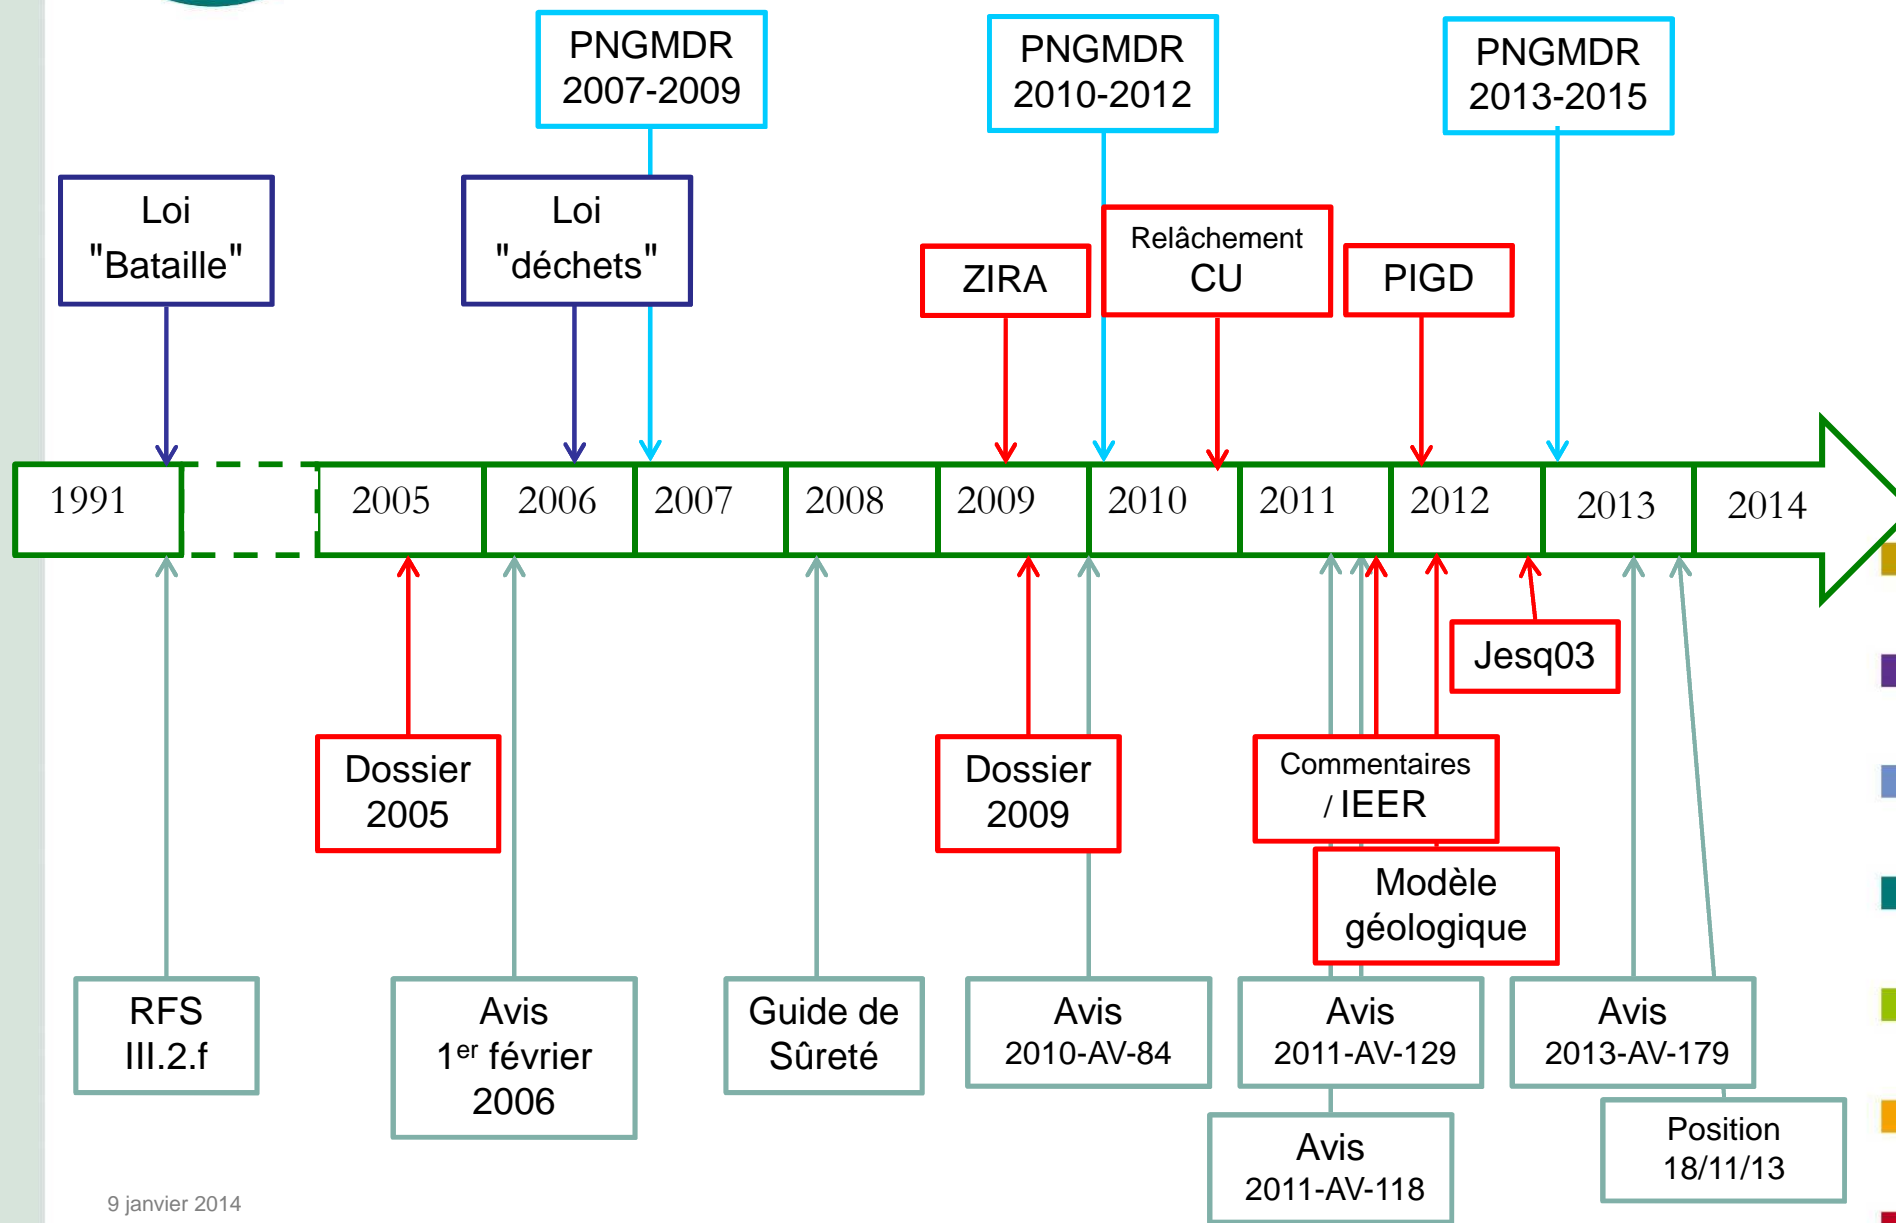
PNGMDR 2007-2009

PNGMDR 2010-2012

PNGMDR 2013-2015

Loi "Bataille"

Loi "déchets"

ZIRA

Relâchement CU

PIGD

| 1991 | | 2005 | 2006 | 2007 | 2008 | 2009 | 2010 | 2011 | 2012 | 2013 | 2014 |
|---|---|---|---|---|---|---|---|---|---|---|---|

Jesq03

Dossier 2005

Dossier 2009

Commentaires / IEER

Modèle géologique

RFS III.2.f

Avis $1^{er}$ février 2006

Guide de Sûreté

Avis 2010-AV-84

Avis 2011-AV-129

Avis 2013-AV-179

Avis 2011-AV-118

Position 18/11/13

9 janvier 2014